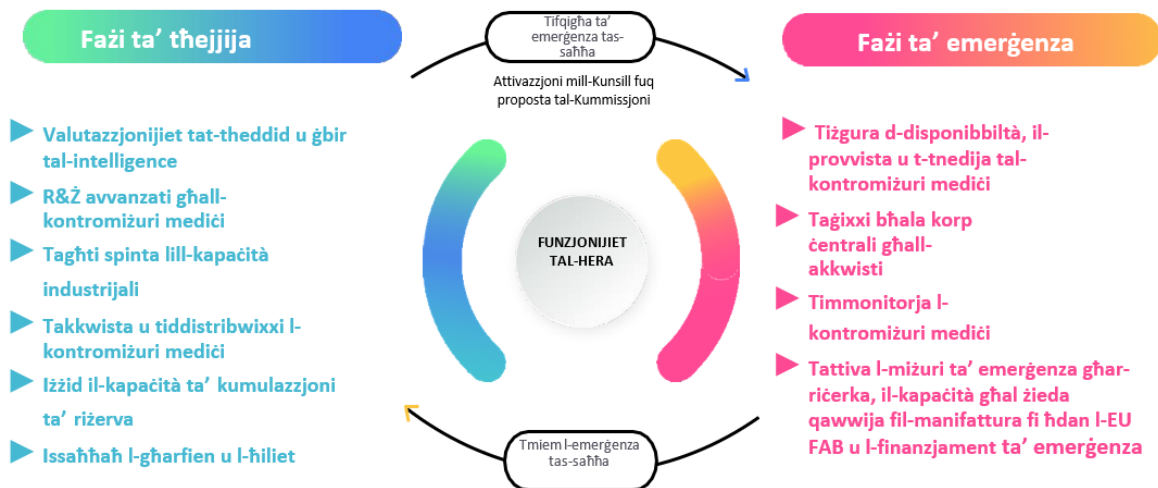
Fażi ta' tħejjija

Tifqigħa ta' emerġenza tas-saħħa

Attivazzjoni mill-Kunsill fuq proposta tal-Kummissjoni

Fażi ta' emerġenza

Valutazzjonijiet tat-theddid u ġbir tal-intelligence

R&Ż avvanzati għall-kontromiżuri mediċi

Tagħti spinta lill-kapaċità industrijali

Takkwista u tiddistribwixxi l-kontromiżuri mediċi

Iżżid il-kapaċità ta' kumulazzjoni ta' riżerva

Issaħħaħ l-għarfien u l-ħiliet

FUNZJONIJIET TAL-HERA

Tiżgura d-disponibbiltà, il-provvista u t-tnedija tal-kontromiżuri mediċi

Taġixxi bħala korp ċentrali għall-akkwisti

Timmonitorja l-kontromiżuri mediċi

Tattiva l-miżuri ta' emerġenza għar-riċerka, il-kapaċità għal żieda qawwija fil-manifattura fi ħdan l-EU FAB u l-finanzjament ta' emerġenza

Tmiem l-emerġenza tas-saħħa